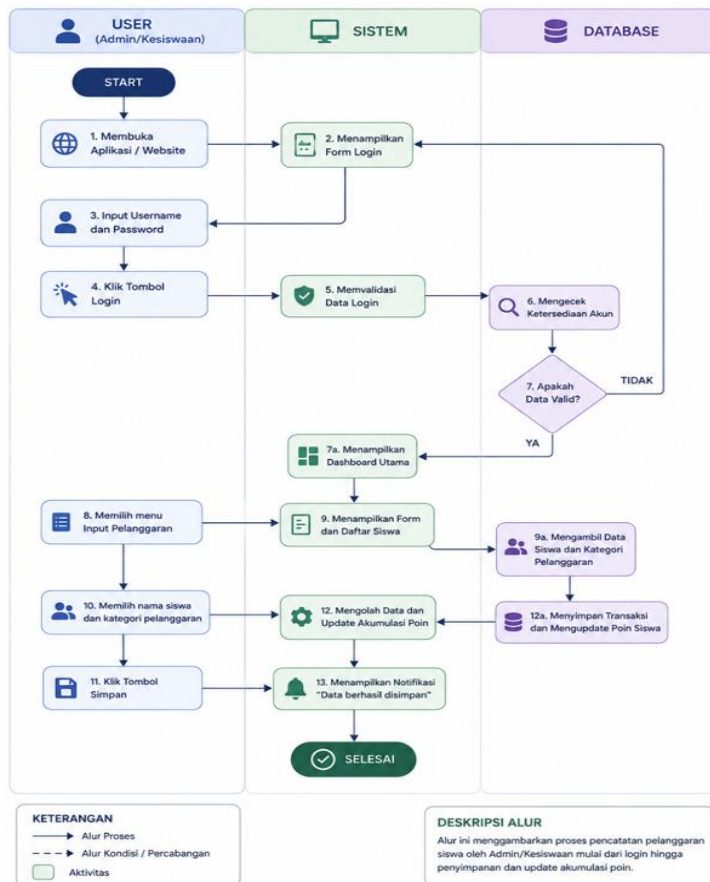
USER
(Admin/Kesiswaan)

SISTEM

DATABASE

START

1. Membuka Aplikasi / Website

2. Menampilkan Form Login

3. Input Username dan Password

4. Klik Tombol Login

5. Memvalidasi Data Login

6. Mengecek Ketersediaan Akun

7. Apakah Data Valid?

TIDAK

YA

7a. Menampilkan Dashboard Utama

8. Memilih menu Input Pelanggaran

9. Menampilkan Form dan Daftar Siswa

9a. Mengambil Data Siswa dan Kategori Pelanggaran

10. Memilih nama siswa dan kategori pelanggaran

12. Mengolah Data dan Update Akumulasi Poin

12a. Menyimpan Transaksi dan Mengupdate Poin Siswa

11. Klik Tombol Simpan

13. Menampilkan Notifikasi "Data berhasil disimpan"

SELESAI

KETERANGAN
Alur Proses
Alur Kondisi / Percabangan
Aktivitas

DESKRIPSI ALUR
Alur ini menggambarkan proses pencatatan pelanggaran siswa oleh Admin/Kesiswaan mulai dari login hingga penyimpanan dan update akumulasi poin.